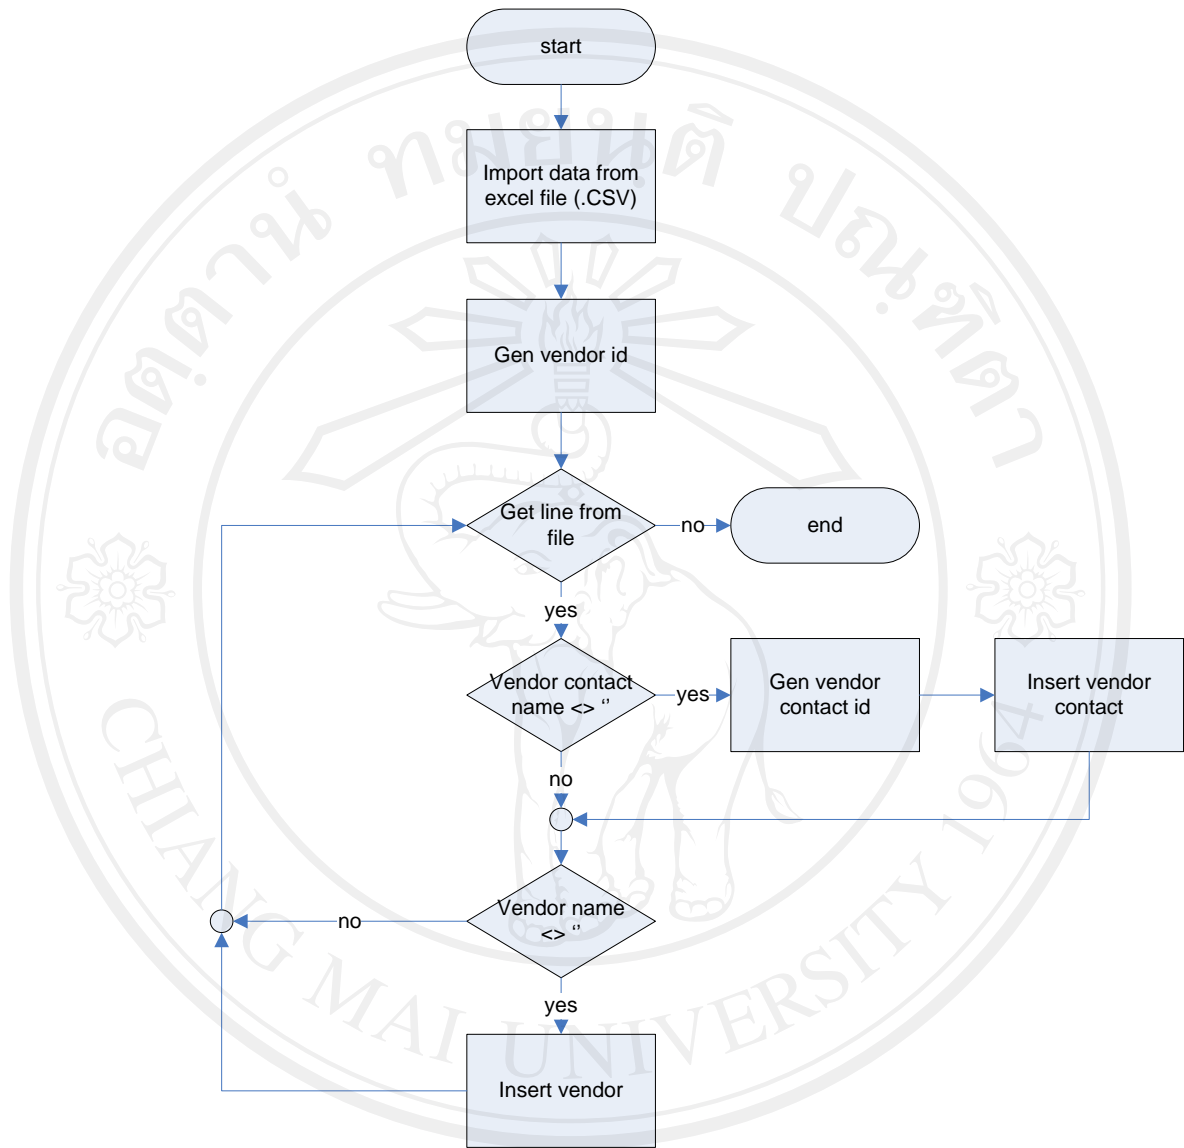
start

Import data from excel file (.CSV)

Gen vendor id

Get line from file

no

end

yes

Vendor contact name <> ''

yes

Gen vendor contact id

Insert vendor contact

no

Vendor name <> ''

no

yes

Insert vendor

อลิขสิทธิ์มหาวิทยาลัยเชียงใหม่
CHIANG MAI UNIVERSITY 1964